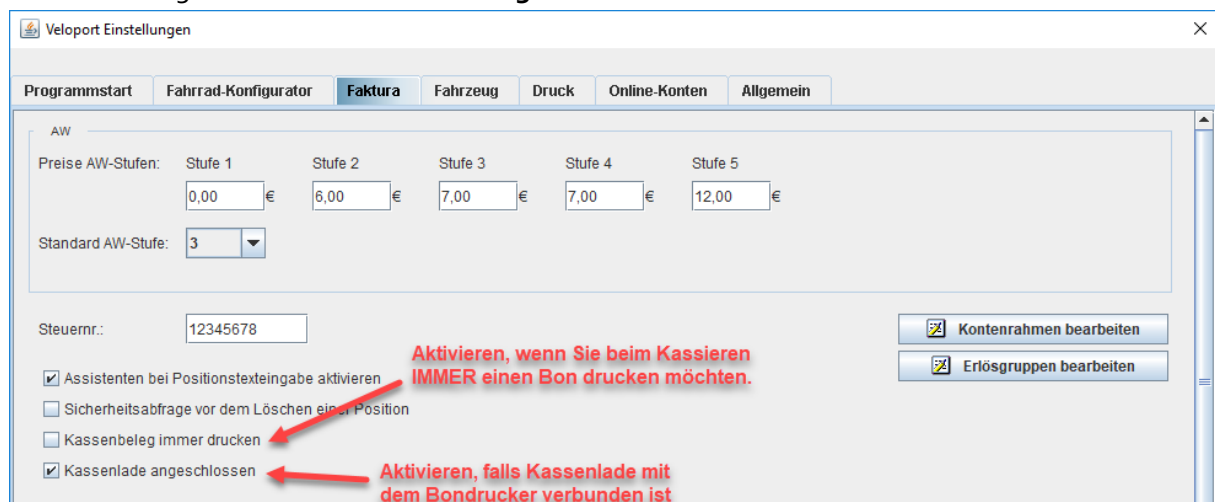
Veloport Einstellungen

Programmstart | Fahrrad-Konfigurator | Faktura | Fahrzeug | Druck | Online-Konten | Allgemein

AW

Preise AW-Stufen: Stufe 1 0,00 € Stufe 2 6,00 € Stufe 3 7,00 € Stufe 4 7,00 € Stufe 5 12,00 €

Standard AW-Stufe: 3

Steuernr.: 12345678

Kontenrahmen bearbeiten

Erlösgruppen bearbeiten

Aktivieren, wenn Sie beim Kassieren IMMER einen Bon drucken möchten.

Assistenten bei Positionstexteingabe aktivieren

Sicherheitsabfrage vor dem Löschen einer Position

Kassenbeleg immer drucken

Kassenlade angeschlossen

Aktivieren, falls Kassenlade mit dem Bondrucker verbunden ist